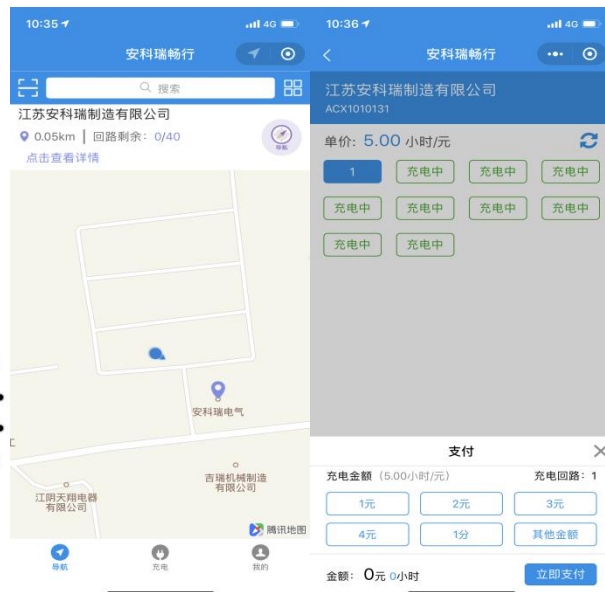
10:35
4G
安科瑞畅行
搜索
江苏安科瑞制造有限公司
0.05km | 回路剩余：0/40
导航
点击查看详情
安科瑞电气
吉瑞机械制造有限公司
江阴天翔电器有限公司
腾讯地图
导航
充电
我的

10:36
4G
安科瑞畅行
江苏安科瑞制造有限公司
ACX1010131
单价：5.00 小时/元

| 1 | 充电中 | 充电中 | 充电中 |
|---|---|---|---|
| 充电中 | 充电中 | 充电中 | 充电中 |
| 充电中 | 充电中 | | |

支付
充电金额（5.00小时/元）
充电回路：1

| 1元 | 2元 | 3元 |
|---|---|---|
| 4元 | 1分 | 其他金额 |

金额：0元 0小时
立即支付